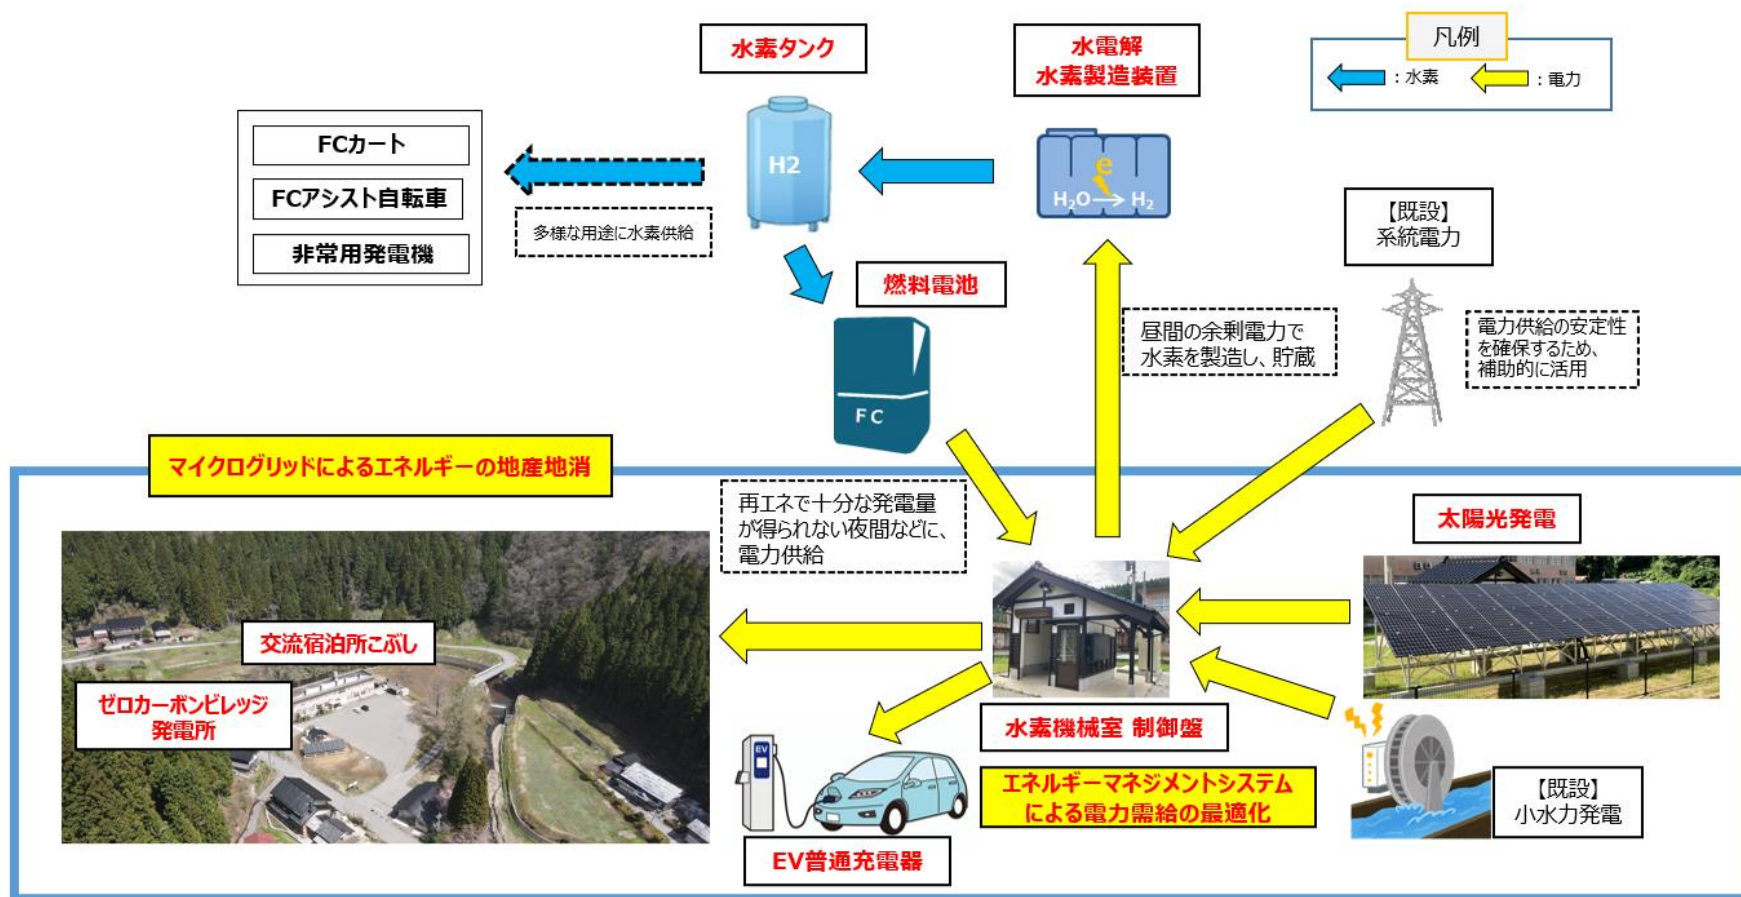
水素タンク

水電解
水素製造装置

凡例
：水素
：電力

FCカート
FCアシスト自転車
非常用発電機

H2

多様な用途に水素供給

$H_2O \rightarrow H_2$

e

【既設】
系統電力

燃料電池

FC

昼間の余剰電力で
水素を製造し、貯蔵

電力供給の安定性を確保するため、補助的に活用

マイクログリッドによるエネルギーの地産地消

再エネで十分な発電量が得られない夜間などに、電力供給

太陽光発電

交流宿泊所こぶし

ゼロカーボンビレッジ
発電所

水素機械室 制御盤

EV

エネルギーマネジメントシステム
による電力需給の最適化

【既設】
小水力発電

EV普通充電器